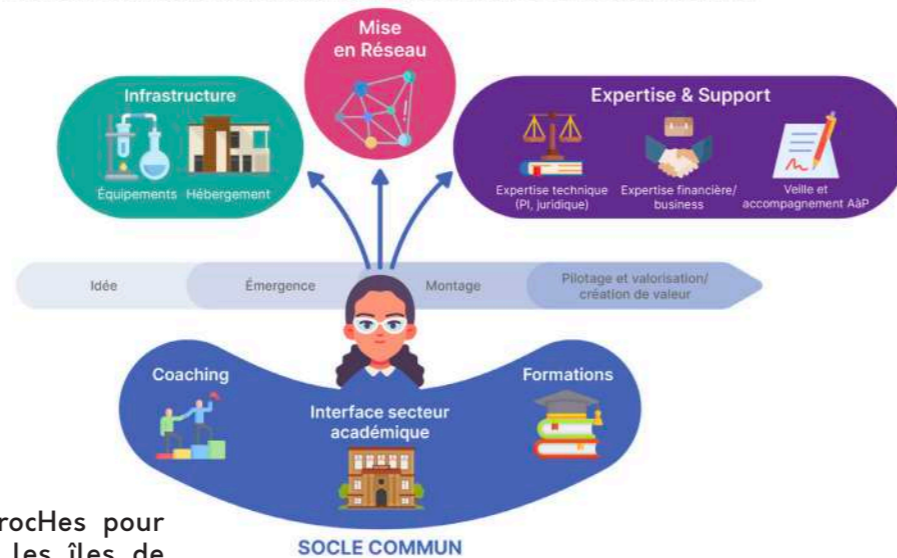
Mise en Réseau

Infrastructure

Équipements Hébergement

Expertise & Support

Expertise technique (PI, juridique)

Expertise financière/ business

Veille et accompagnement AàP

Idée

Émergence

Montage

Pilotage et valorisation/ création de valeur

Coaching

Interface secteur académique

Formations

SOCLE COMMUN

rocHes pour les îles de